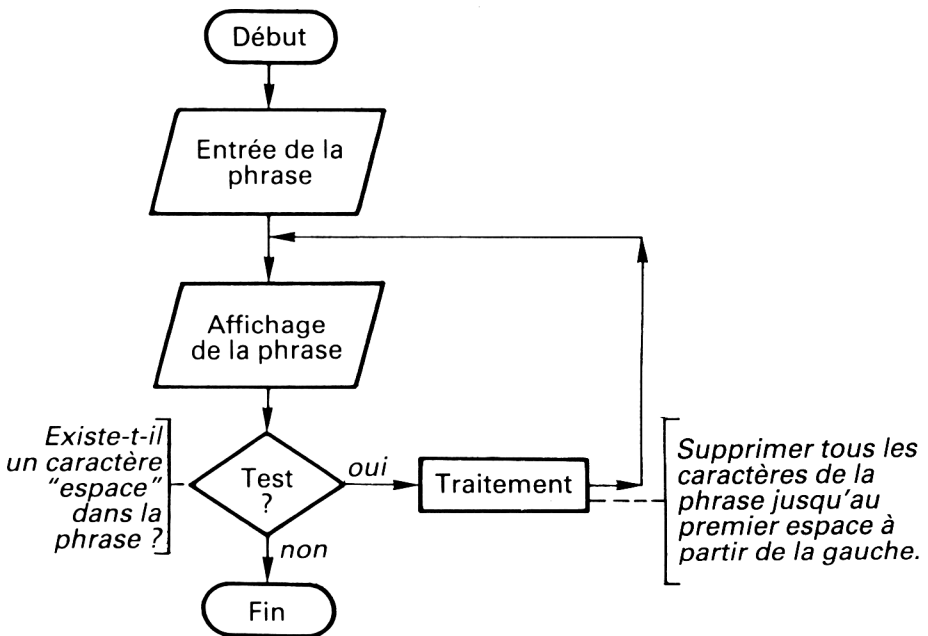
Début

Entrée de la phrase

Affichage de la phrase

Existe-t-il un caractère "espace" dans la phrase ?

Test ?

oui

Traitement

Supprimer tous les caractères de la phrase jusqu'au premier espace à partir de la gauche.

non

Fin